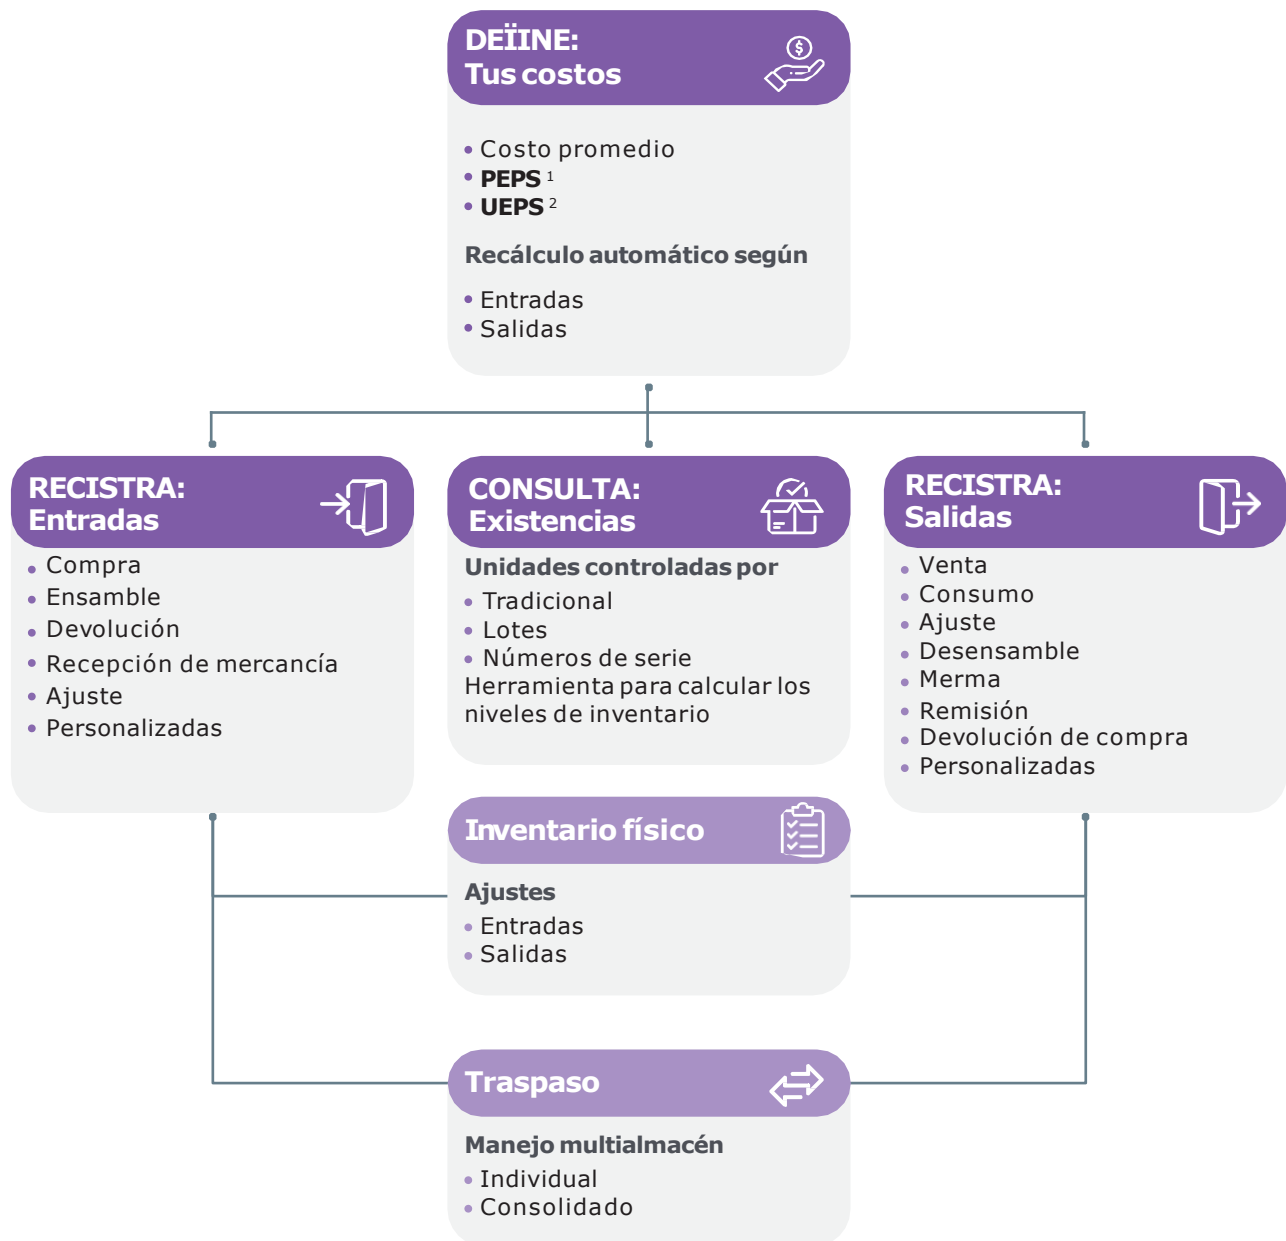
DEÏINE:
Tus costos

• Costo promedio
• PEPS $^1$
• UEPS $^2$

Recálculo automático según

• Entradas
• Salidas

RECISTRA:
Entradas

• Compra
• Ensamble
• Devolución
• Recepción de mercancía
• Ajuste
• Personalizadas

CONSULTA:
Existencias

Unidades controladas por

• Tradicional
• Lotes
• Números de serie

Herramienta para calcular los niveles de inventario

RECISTRA:
Salidas

• Venta
• Consumo
• Ajuste
• Desensamble
• Merma
• Remisión
• Devolución de compra
• Personalizadas

Inventario físico

Ajustes

• Entradas
• Salidas

Traspaso

Manejo multialmacén

• Individual
• Consolidado